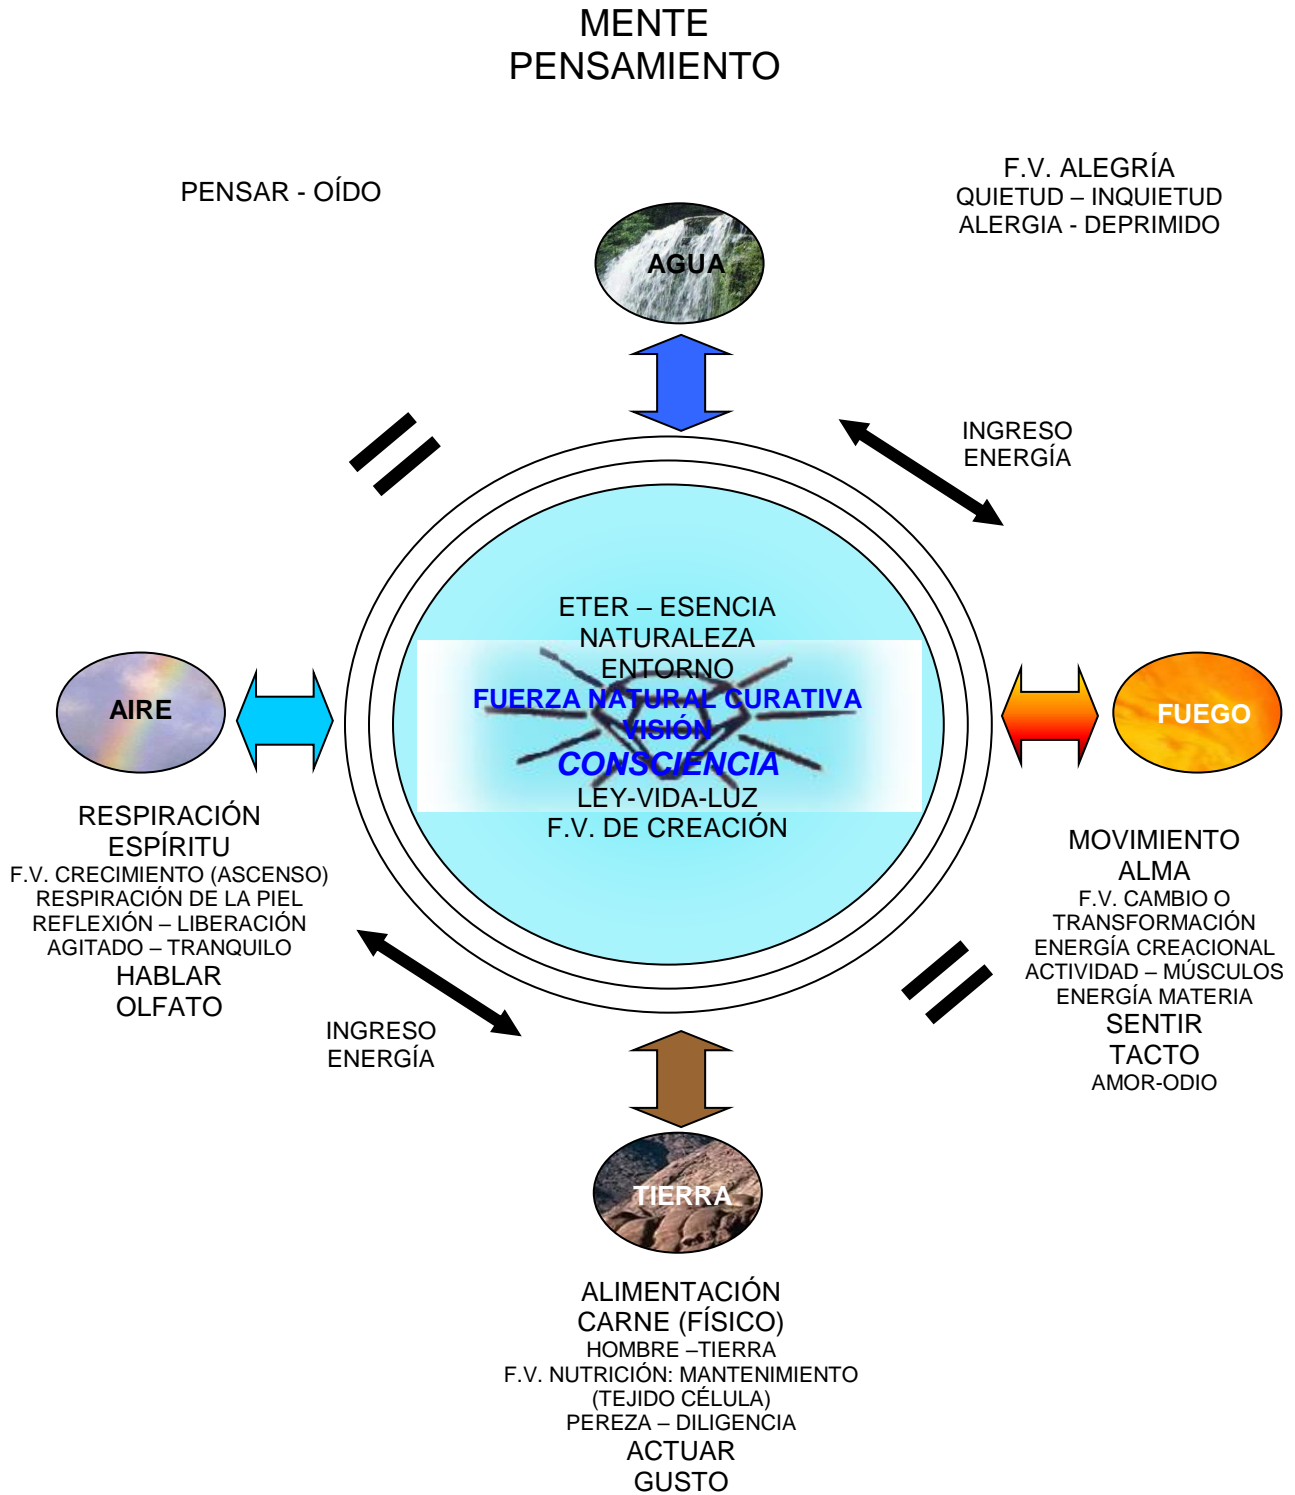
MENTE
PENSAMIENTO

PENSAR - OÍDO

F.V. ALEGRÍA
QUIETUD – INQUIETUD
ALERGIA - DEPRIMIDO

AGUA

INGRESO
ENERGÍA

ETER – ESENCIA
NATURALEZA
ENTORNO
FUERZA NATURAL CURATIVA
VISIÓN
CONSCIENCIA
LEY-VIDA-LUZ
F.V. DE CREACIÓN

AIRE

FUEGO

RESPIRACIÓN
ESPÍRITU
F.V. CRECIMIENTO (ASCENSO)
RESPIRACIÓN DE LA PIEL
REFLEXIÓN – LIBERACIÓN
AGITADO – TRANQUILO
HABLAR
OLFATO

MOVIMIENTO
ALMA
F.V. CAMBIO O
TRANSFORMACIÓN
ENERGÍA CREACIONAL
ACTIVIDAD – MÚSCULOS
ENERGÍA MATERIA
SENTIR
TACTO
AMOR-ODIO

INGRESO
ENERGÍA

TIERRA

ALIMENTACIÓN
CARNE (FÍSICO)
HOMBRE –TIERRA
F.V. NUTRICIÓN: MANTENIMIENTO
(TEJIDO CÉLULA)
PEREZA – DILIGENCIA
ACTUAR
GUSTO